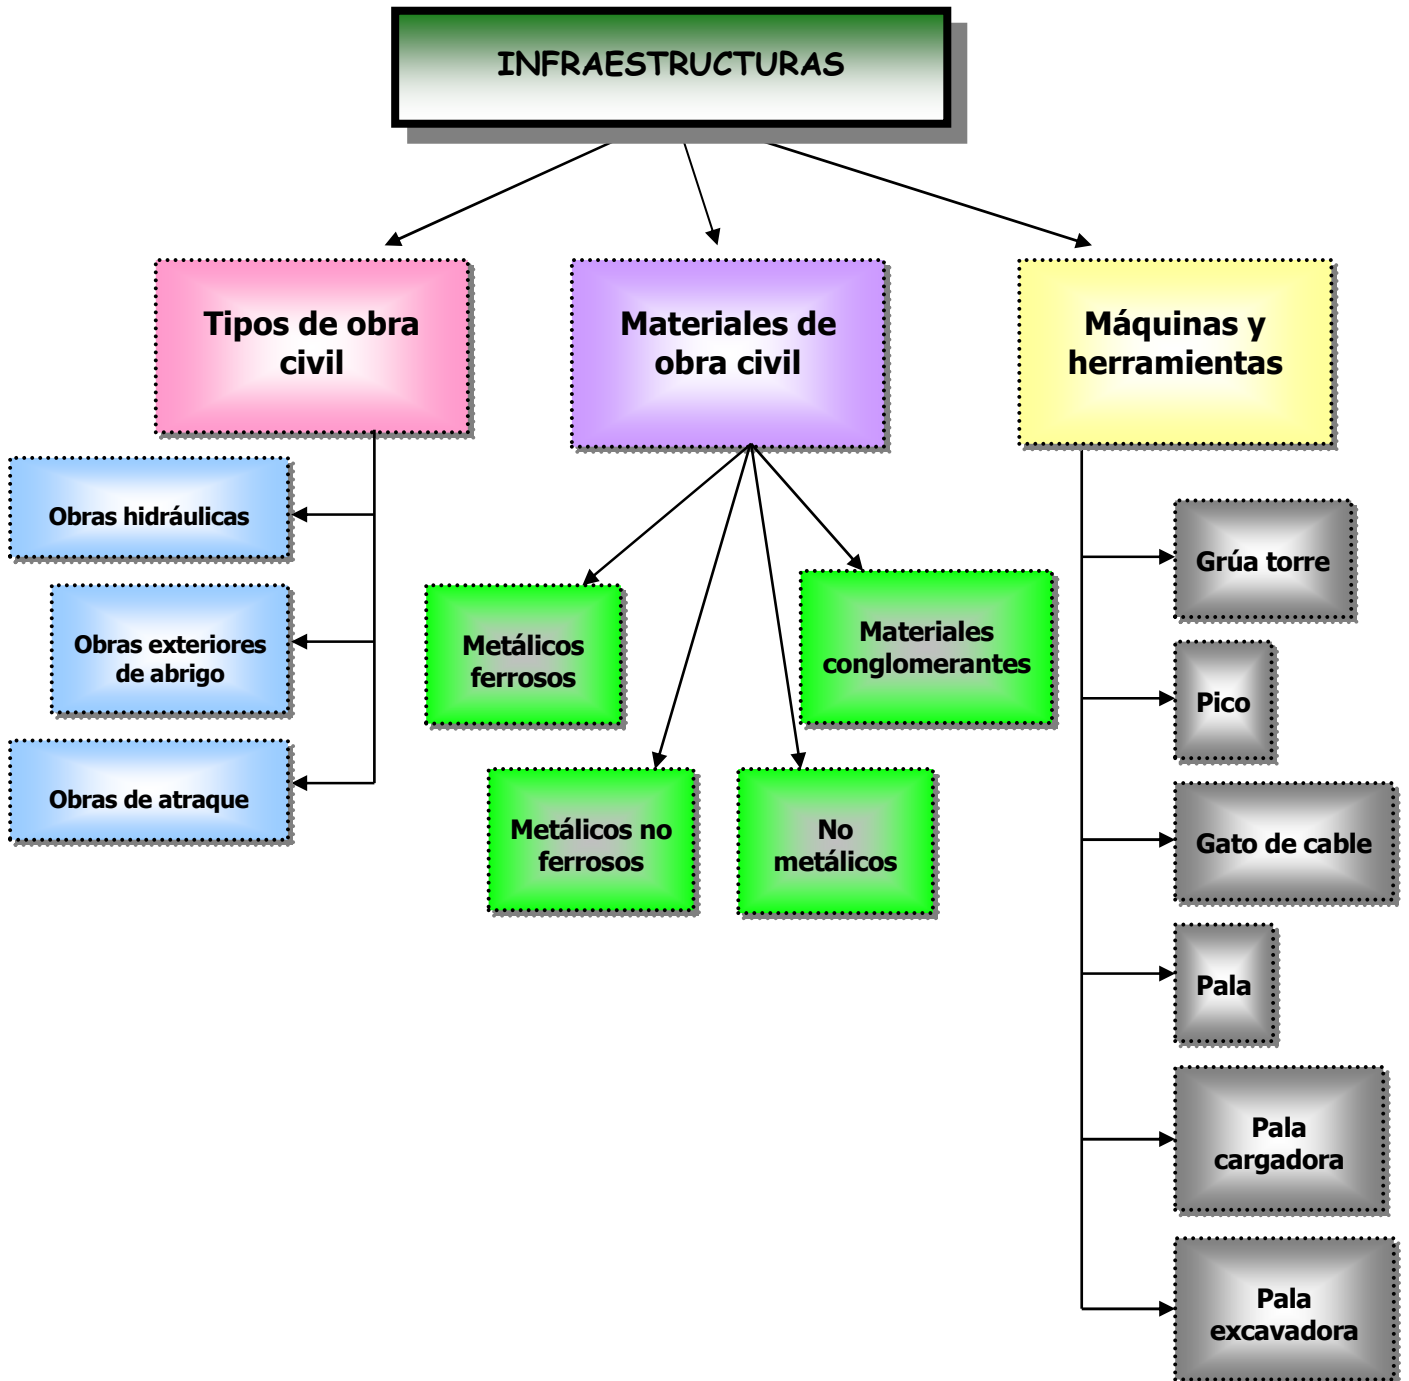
INFRAESTRUCTURAS

Tipos de obra civil

Obras hidráulicas

Obras exteriores de abrigo

Obras de atraque

Materiales de obra civil

Metálicos ferrosos

Materiales conglomerantes

Metálicos no ferrosos

No metálicos

Máquinas y herramientas

Grúa torre

Pico

Gato de cable

Pala

Pala cargadora

Pala excavadora